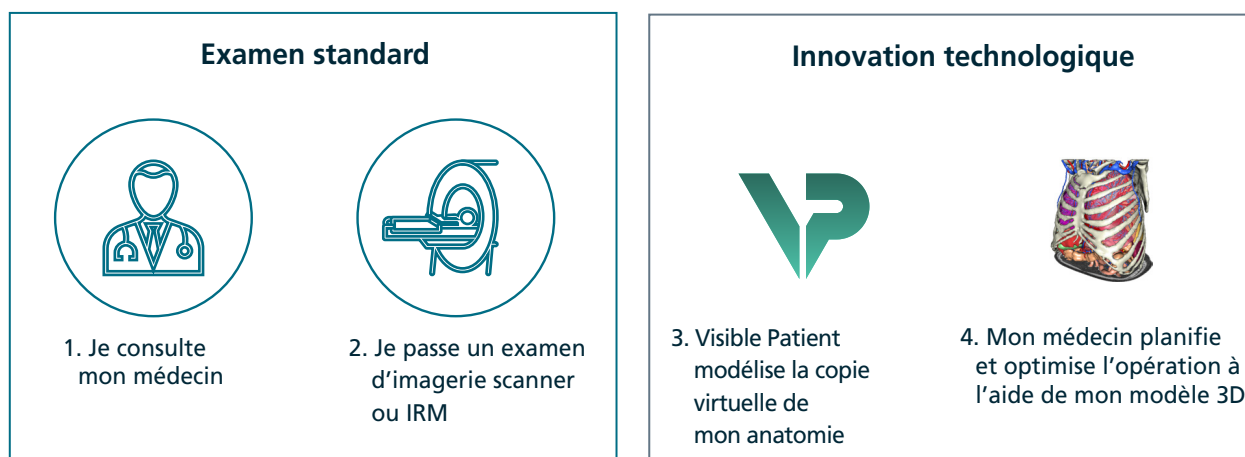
Examen standard

1. Je consulte mon médecin

2. Je passe un examen d'imagerie scanner ou IRM

Innovation technologique

3. Visible Patient modélise la copie virtuelle de mon anatomie

4. Mon médecin planifie et optimise l'opération à l'aide de mon modèle 3D